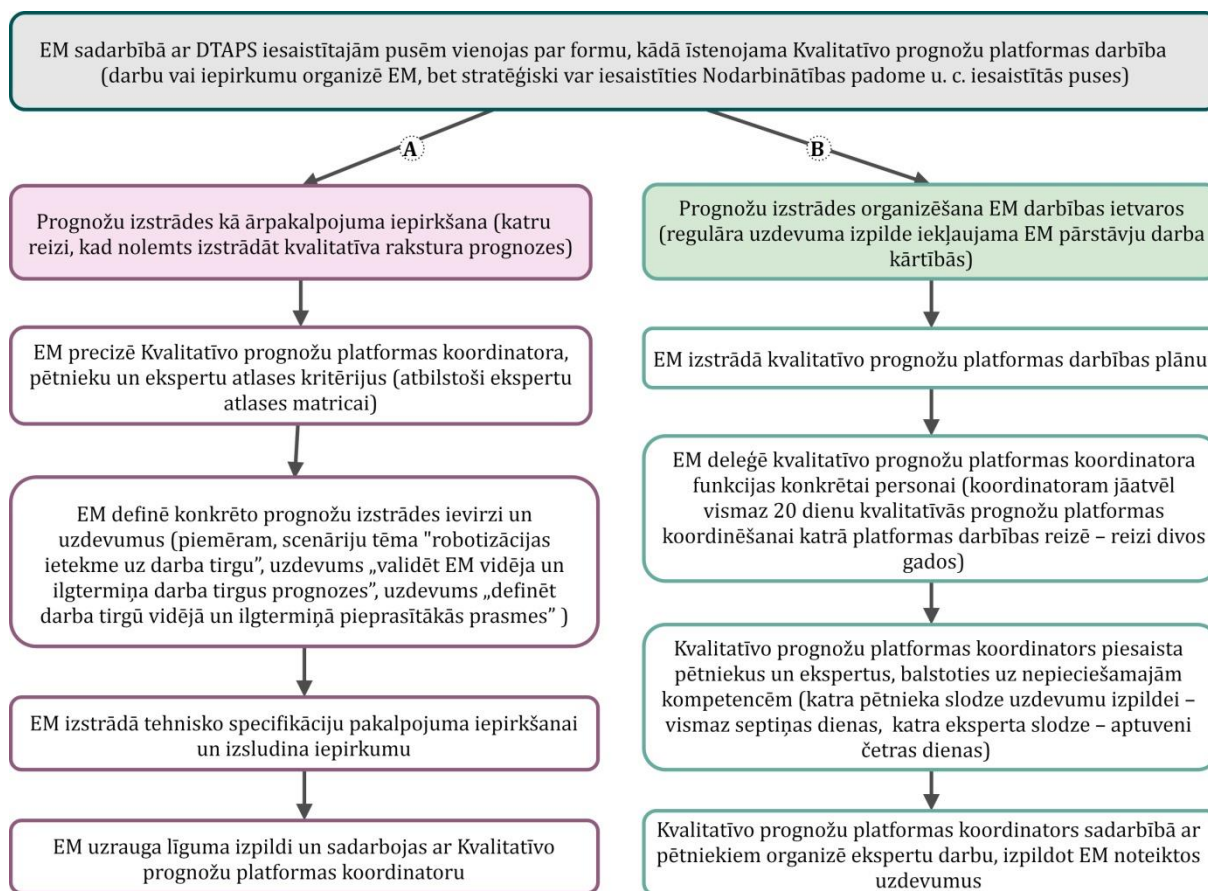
EM sadarbībā ar DTAPS iesaistītajām pusēm vienojas par formu, kādā īstenojama Kvalitatīvo prognožu platformas darbība (darbu vai iepirkumu organizē EM, bet stratēģiski var iesaistīties Nodarbinātības padome u. c. iesaistītās puses)

A

B

Prognožu izstrādes kā ārpakalpojuma iepirkšana (katru reizi, kad nolemts izstrādāt kvalitatīva rakstura prognozes)

EM precizē Kvalitatīvo prognožu platformas koordinatora, pētnieku un ekspertu atlases kritērijus (atbilstoši ekspertu atlases matricai)

EM definē konkrēto prognožu izstrādes ievirzi un uzdevumus (piemēram, scenāriju tēma "robotizācijas ietekme uz darba tirgu", uzdevums „validēt EM vidēja un ilgtermiņa darba tirgus prognozes", uzdevums „definēt darba tirgū vidējā un ilgtermiņā pieprasītākās prasmes" )

EM izstrādā tehnisko specifikāciju pakalpojuma iepirkšanai un izsludina iepirkumu

EM uzrauga līguma izpildi un sadarbojas ar Kvalitatīvo prognožu platformas koordinatoru

Prognožu izstrādes organizēšana EM darbības ietvaros (regulāra uzdevuma izpilde iekļaujama EM pārstāvju darba kārtībās)

EM izstrādā kvalitatīvo prognožu platformas darbības plānu

EM deleģē kvalitatīvo prognožu platformas koordinatora funkcijas konkrētai personai (koordinatoram jāatvēl vismaz 20 dienu kvalitatīvās prognožu platformas koordinēšanai katrā platformas darbības reizē – reizi divos gados)

Kvalitatīvo prognožu platformas koordinators piesaista pētniekus un ekspertus, balstoties uz nepieciešamajām kompetencēm (katra pētnieka slodze uzdevumu izpildei – vismaz septiņas dienas, katra eksperta slodze – aptuveni četras dienas)

Kvalitatīvo prognožu platformas koordinators sadarbībā ar pētniekiem organizē ekspertu darbu, izpildot EM noteiktos uzdevumus